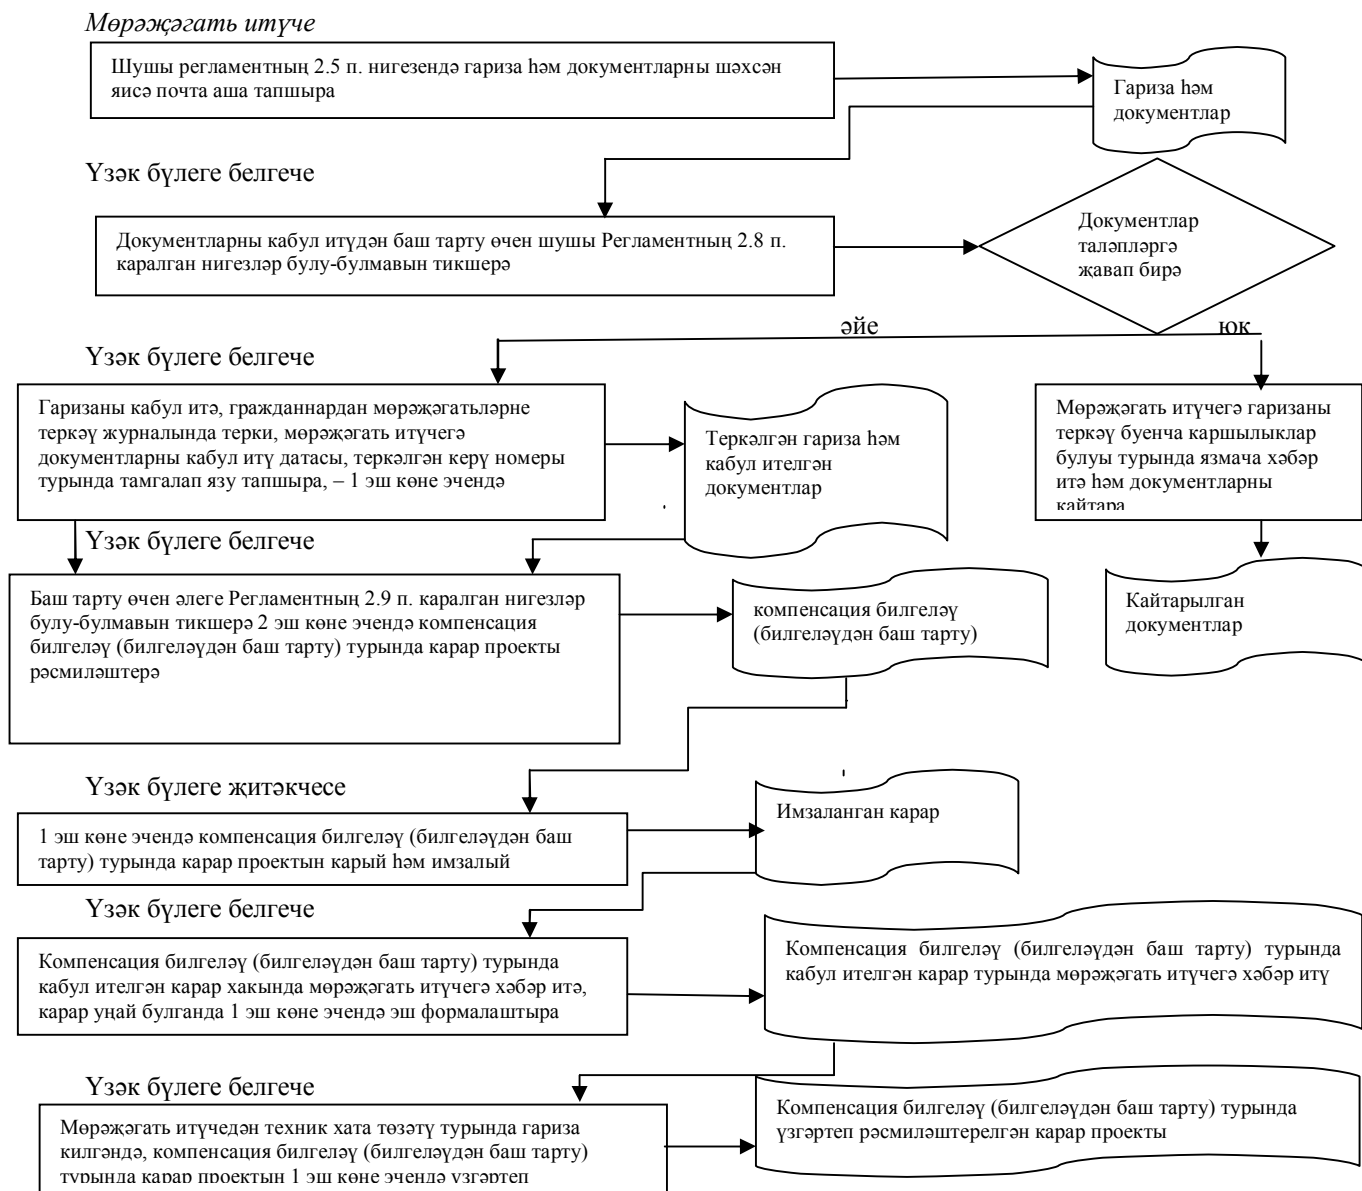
Мөрәҗәгать итүче

Шушы регламентның 2.5 п. нигезендә гариза һәм документларны шәхсән яисә почта аша тапшыра

Гариза һәм документлар

Үзәк бүлеге белгече

Документларны кабул итүдән баш тарту өчен шушы Регламентның 2.8 п. каралган нигезләр булу-булмавын тикшерә

Документлар таләпләргә җавап бирә

әйе

юк

Үзәк бүлеге белгече

Гаризаны кабул итә, гражданнардан мөрәҗәгатьләрне теркәү журналында терки, мөрәҗәгать итүчегә документларны кабул итү датасы, теркәлгән керү номеры турында тамгалап язу тапшыра, – 1 эш көне эчендә

Теркәлгән гариза һәм кабул ителгән документлар

Мөрәҗәгать итүчегә гаризаны теркәү буенча каршылыклар булуы турында язмача хәбәр итә һәм документларны кайтара

Үзәк бүлеге белгече

Баш тарту өчен әлеге Регламентның 2.9 п. каралган нигезләр булу-булмавын тикшерә 2 эш көне эчендә компенсация билгеләү (билгеләүдән баш тарту) турында карар проекты рәсмиләштерә

компенсация билгеләү (билгеләүдән баш тарту)

Кайтарылган документлар

Үзәк бүлеге җитәкчесе

1 эш көне эчендә компенсация билгеләү (билгеләүдән баш тарту) турында карар проектын карый һәм имзалый

Имзаланган карар

Үзәк бүлеге белгече

Компенсация билгеләү (билгеләүдән баш тарту) турында кабул ителгән карар хакында мөрәҗәгать итүчегә хәбәр итә, карар уңай булганда 1 эш көне эчендә эш формалаштыра

Компенсация билгеләү (билгеләүдән баш тарту) турында кабул ителгән карар турында мөрәҗәгать итүчегә хәбәр итү

Үзәк бүлеге белгече

Мөрәҗәгать итүчедән техник хата төзәтү турында гариза килгәндә, компенсация билгеләү (билгеләүдән баш тарту) турында карар проектын 1 эш көне эчендә үзгәртеп

Компенсация билгеләү (билгеләүдән баш тарту) турында үзгәртеп рәсмиләштерелгән карар проекты